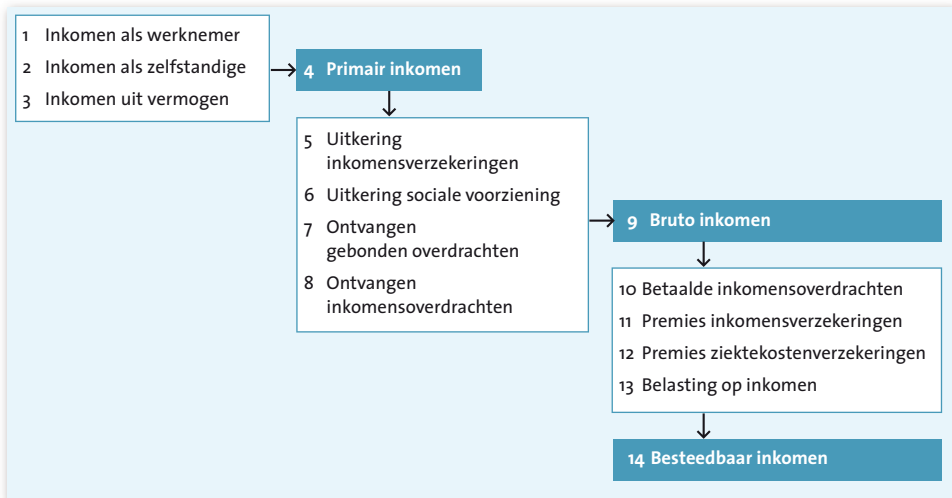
1 Inkomen als werknemer
2 Inkomen als zelfstandige
3 Inkomen uit vermogen

4 Primair inkomen

5 Uitkering inkomensverzekeringen
6 Uitkering sociale voorziening
7 Ontvangen gebonden overdrachten
8 Ontvangen inkomensoverdrachten

9 Bruto inkomen

10 Betaalde inkomensoverdrachten
11 Premies inkomensverzekeringen
12 Premies ziektekostenverzekeringen
13 Belasting op inkomen

14 Besteedbaar inkomen